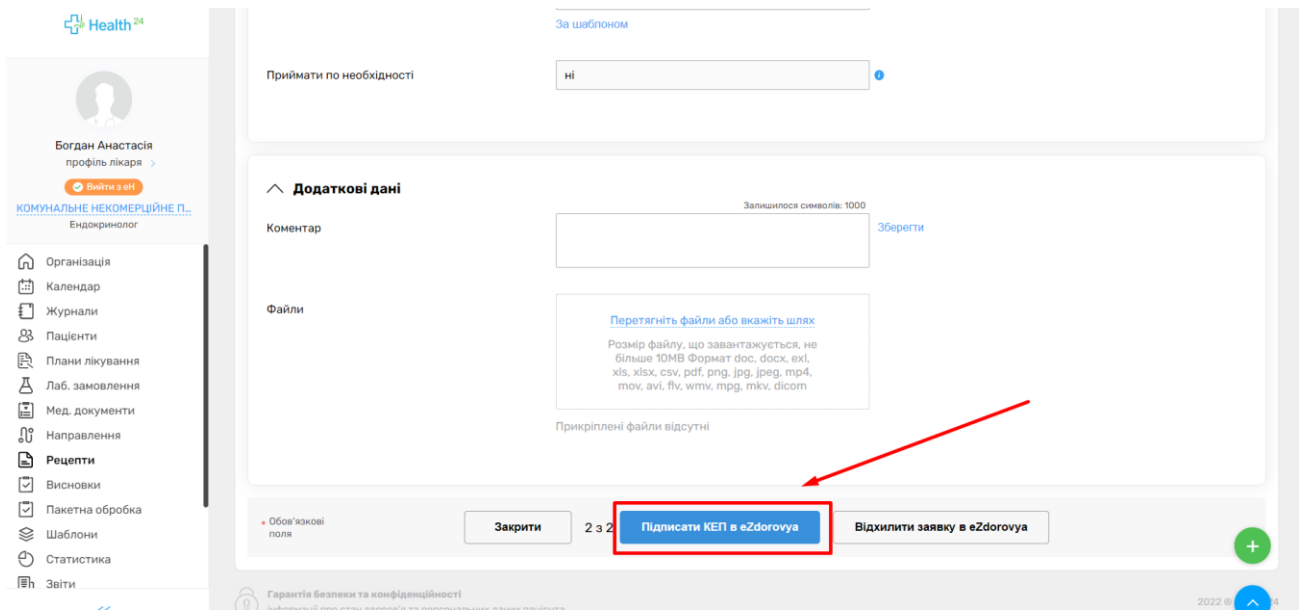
Health 24

Богдан Анастасія
профіль лікаря

Вийти з еН

КОМУНАЛЬНЕ НЕКОМЕРЦІЙНЕ П...
Ендокринолог

Організація
Календар
Журнали
Пацієнти
Плани лікування
Лаб. замовлення
Мед. документи
Направлення
Рецепти
Висновки
Пакетна обробка
Шаблони
Статистика
Звіти

За шаблоном

Приймати по необхідності
ні

Додаткові дані

Залишилося символів: 1000
Коментар
Зберегти

Файли
Перетягніть файли або вкажіть шлях
Розмір файлу, що завантажується, не більше 10MB Формат doc, docx, exl, xls, xlsx, csv, pdf, png, jpg, jpeg, mp4, mov, avi, flv, wmv, mpg, mkv, dicom

Прикріплені файли відсутні

* Обов'язкові поля
Закрити
2 з 2
Підписати КЕП в eZdorovya
Відхилити заявку в eZdorovya

Гарантія безпеки та конфіденційності
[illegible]
2022 © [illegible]24